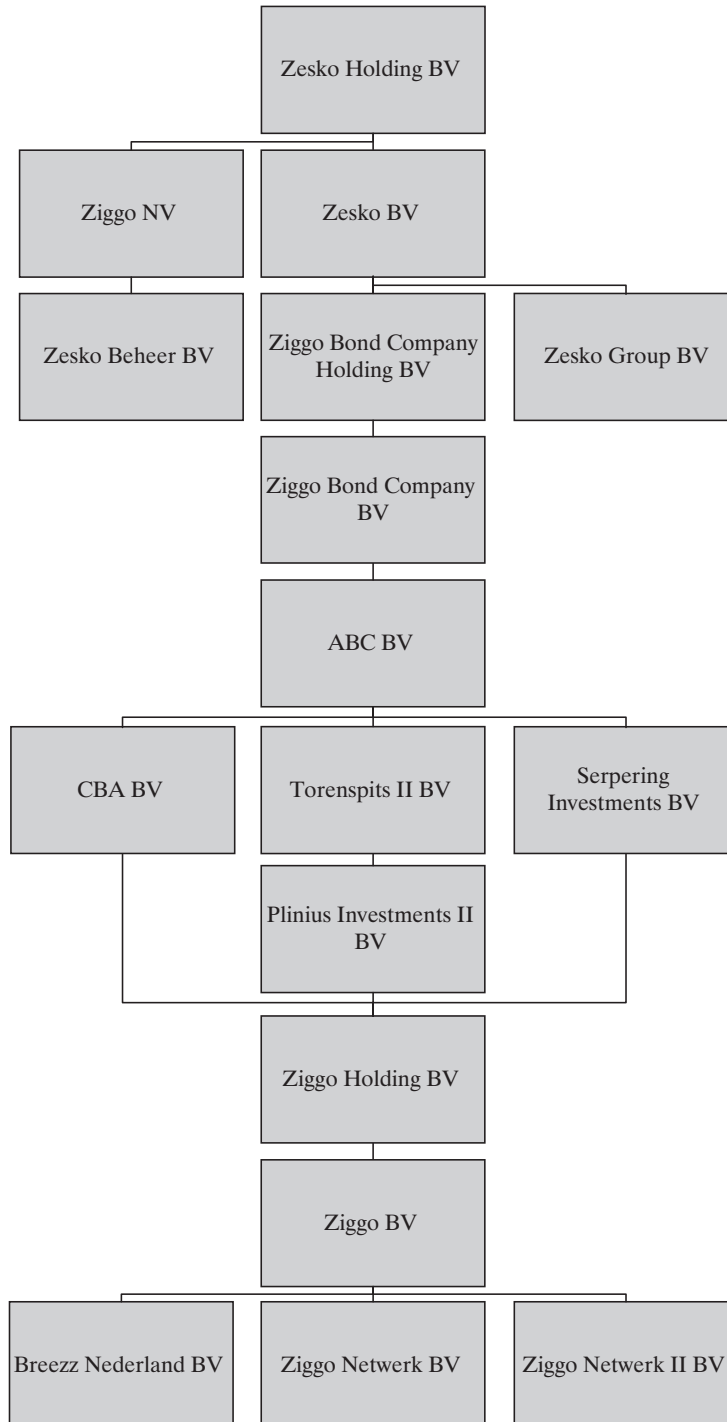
Zesko Holding BV

Ziggo NV

Zesko BV

Zesko Beheer BV

Ziggo Bond Company Holding BV

Zesko Group BV

Ziggo Bond Company BV

ABC BV

CBA BV

Torenspits II BV

Serpering Investments BV

Plinius Investments II BV

Ziggo Holding BV

Ziggo BV

Breezz Nederland BV

Ziggo Netwerk BV

Ziggo Netwerk II BV